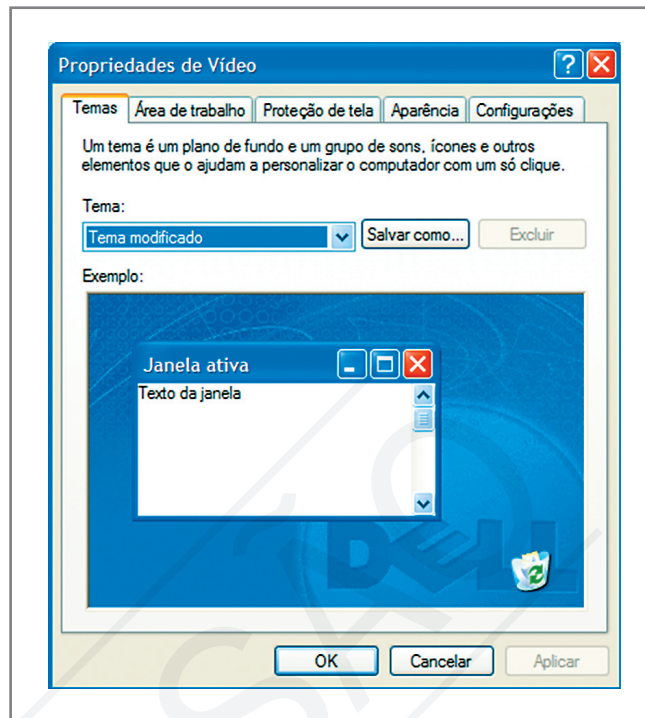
Propriedades de Vídeo

Temas | Área de trabalho | Proteção de tela | Aparência | Configurações

Um tema é um plano de fundo e um grupo de sons, ícones e outros elementos que o ajudam a personalizar o computador com um só clique.

Tema:

Tema modificado

Salvar como...

Excluir

Exemplo:

Janela ativa

Texto da janela

DELL

OK

Cancelar

Aplicar